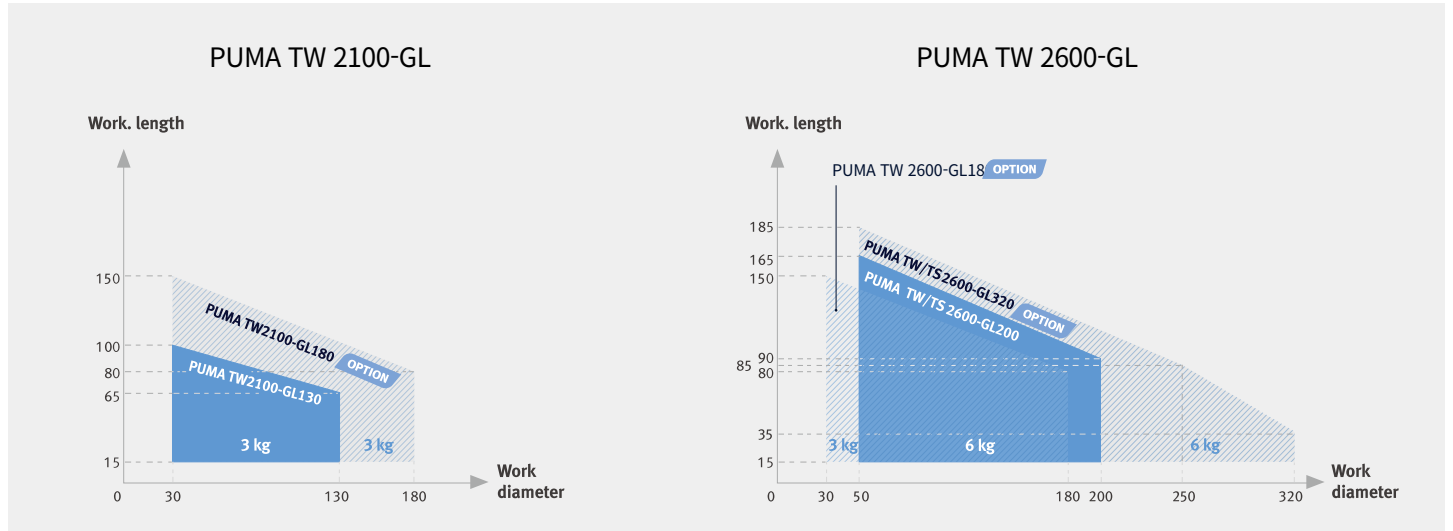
PUMA TW 2100-GL

Work. length

150
100
80
65
15

PUMA TW2100-GL180 OPTION
PUMA TW2100-GL130

3 kg
3 kg

0 30 130 180

Work diameter

PUMA TW 2600-GL

Work. length

PUMA TW 2600-GL18 OPTION

185
165
150
90
85
80
35
15

PUMA TW/TS2600-GL320 OPTION
PUMA TW/TS 2600-GL200

3 kg
6 kg
6 kg

0 30 50 180 200 250 320

Work diameter